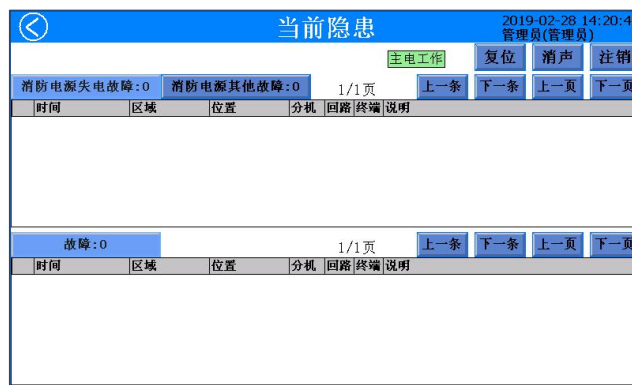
当前隐患

2019-02-28 14:20:4
管理员(管理员)

主电工作

复位

消声

注销

消防电源失电故障:0

消防电源其他故障:0

1/1页

上一条

下一条

上一页

下一页

| 时间 | 区域 | 位置 | 分机 | 回路 | 终端 | 说明 |
|---|---|---|---|---|---|---|

故障:0

1/1页

上一条

下一条

上一页

下一页

| 时间 | 区域 | 位置 | 分机 | 回路 | 终端 | 说明 |
|---|---|---|---|---|---|---|